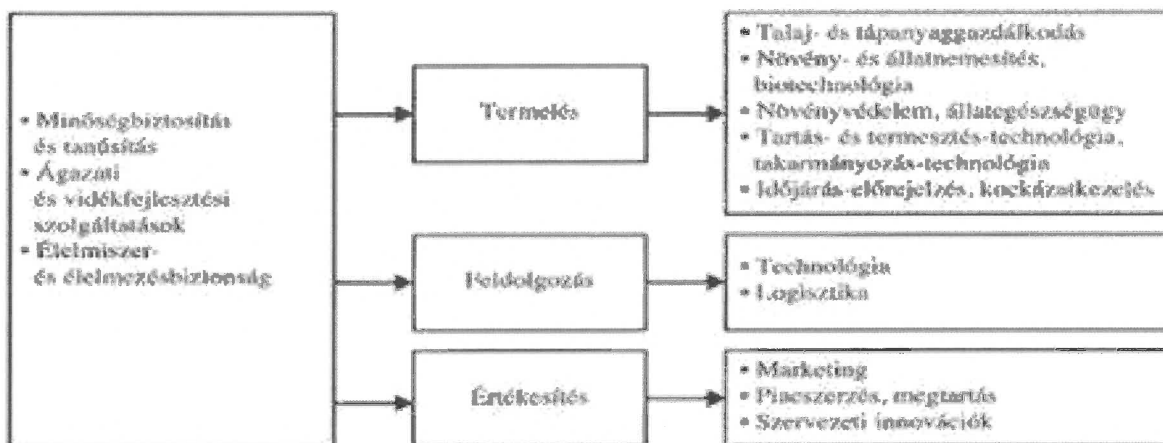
• Minőségbiztosítás és tanúsítás
• Ágazati és vidékfejlesztési szolgáltatások
• Élelmiszer- és élelmezésbiztonság

Termelés

• Talaj- és tápanyaggazdálkodás
• Növény- és állatnemesítés, biotechnológia
• Növényvédelem, állategészségügy
• Tartás- és termesztés-technológia, takarmányozás-technológia
• Időjárás-előrejelzés, kockázatkezelés

Feldolgozás

• Technológia
• Logisztika

Értékesítés

• Marketing
• Piacszerzés, megtartás
• Szervezeti innovációk